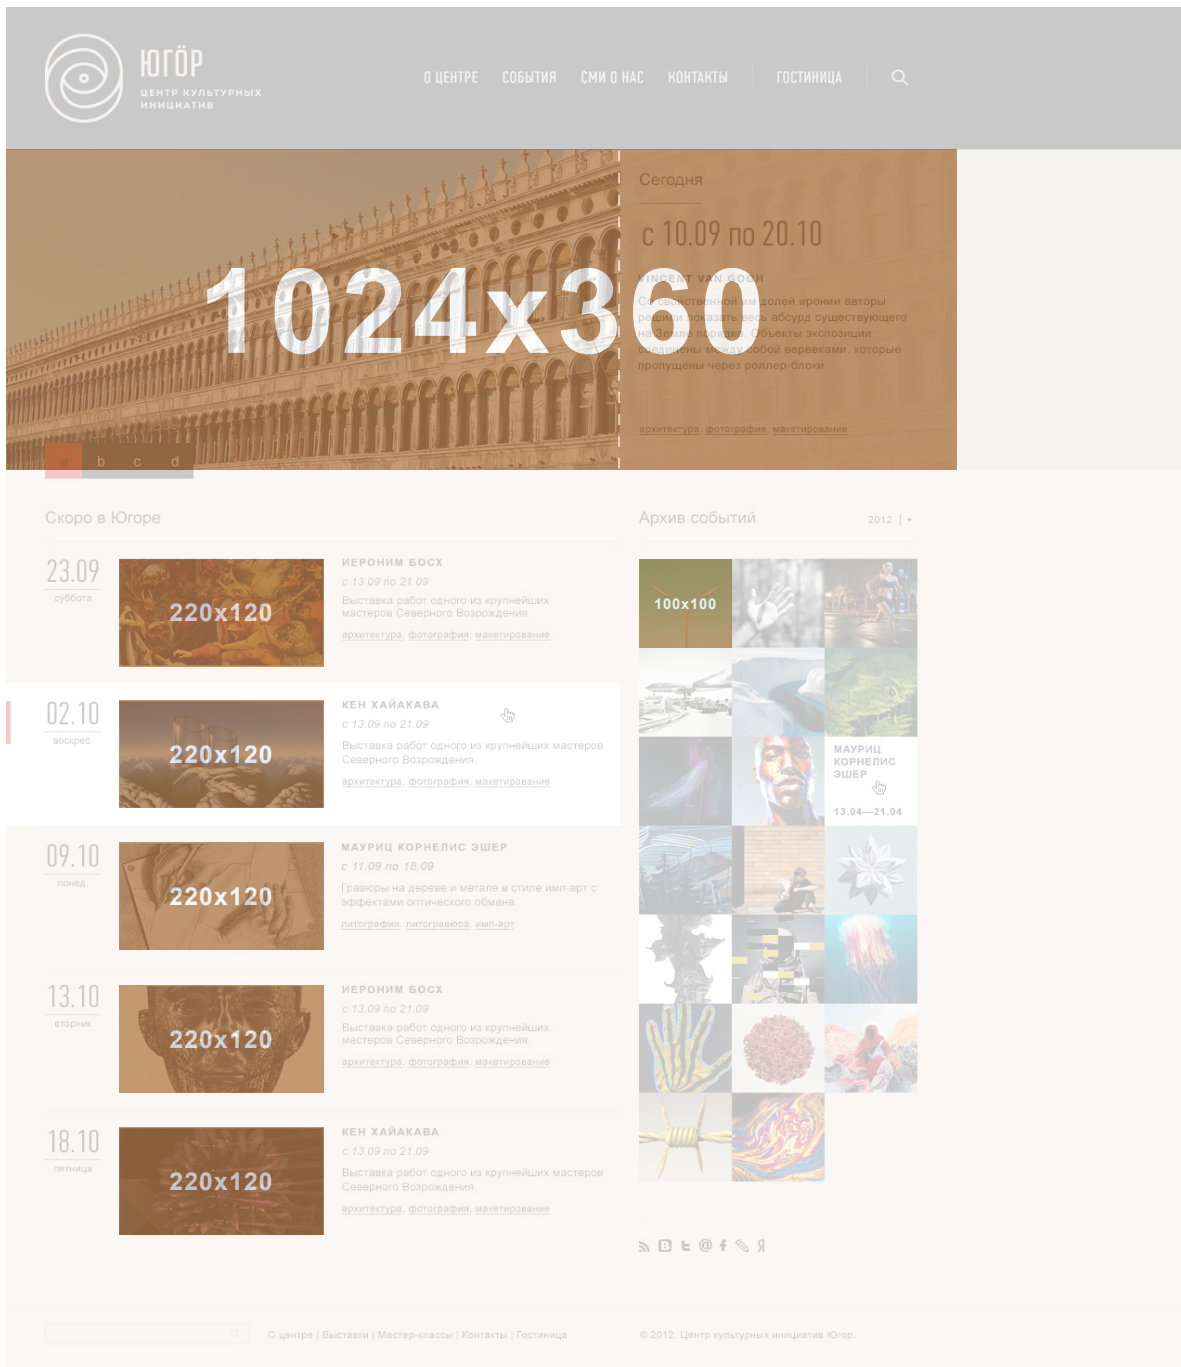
ЮГОР
ЦЕНТР КУЛЬТУРНЫХ ИНИЦИАТИВ

О ЦЕНТРЕ СОБЫТИЯ СМИ О НАС КОНТАКТЫ ГОСТИНИЦА

1024x360

Сегодня

с 10.09 по 20.10

VINCENT VAN GOGH

Со свойственной им долей иронии авторы решили показать весь абсурд существующего но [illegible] Объекты экспозиции соединены между собой веревками, которые пропущены через роллер-блоки.

архитектура, фотография, макетирование

a b c d

Скоро в Югоре

23.09
суббота
220x120
ИЕРОНИМ БОСХ
с 13.09 по 21.09
Выставка работ одного из крупнейших мастеров Северного Возрождения.
архитектура, фотография, макетирование

02.10
воскрес.
220x120
КЕН ХАЙАКАВА
с 13.09 по 21.09
Выставка работ одного из крупнейших мастеров Северного Возрождения.
архитектура, фотография, макетирование

09.10
понед.
220x120
МАУРИЦ КОРНЕЛИС ЭШЕР
с 11.09 по 18.09
Гравюры на дереве и металле в стиле имп-арт с эффектами оптического обмана.
литография, литогравюра, имп-арт

13.10
вторник
220x120
ИЕРОНИМ БОСХ
с 13.09 по 21.09
Выставка работ одного из крупнейших мастеров Северного Возрождения.
архитектура, фотография, макетирование

18.10
пятница
220x120
КЕН ХАЙАКАВА
с 13.09 по 21.09
Выставка работ одного из крупнейших мастеров Северного Возрождения.
архитектура, фотография, макетирование

Архив событий
2012

100x100

МАУРИЦ КОРНЕЛИС ЭШЕР
13.04—21.04

О центре | Выставки | Мастер-классы | Контакты | Гостиница

© 2012. Центр культурных инициатив Югор.